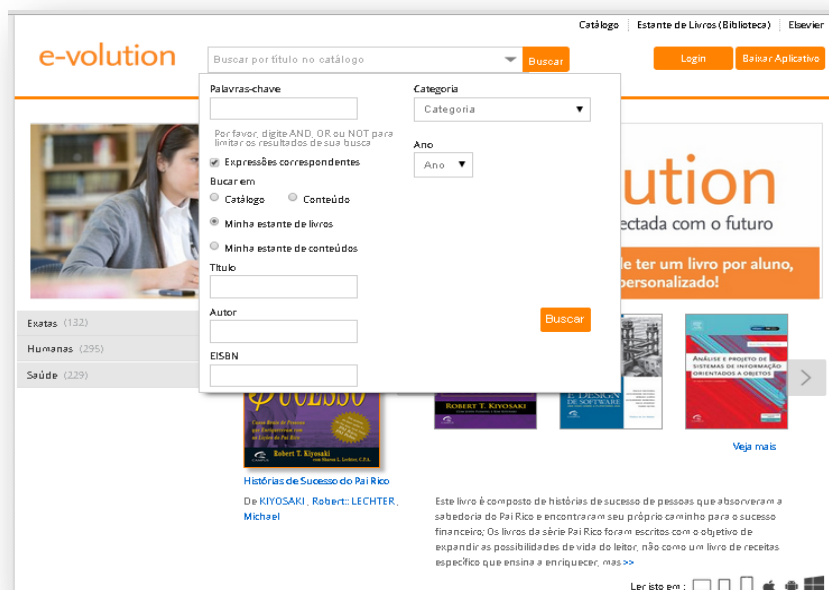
Catálogo | Estante de Livros (Biblioteca) | Elsevier

e-volution

Buscar por título no catálogo
Buscar
Login
Baixar Aplicativo

Palavras-chave

Por favor, digite AND, OR ou NOT para limitar os resultados de sua busca

Expressões correspondentes

Bucar em
Catálogo
Conteúdo
Minha estante de livros
Minha estante de conteúdos

Título

Autor

EISBN

Categoria
Categoria

Ano
Ano

Buscar

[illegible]olution
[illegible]ectada com o futuro
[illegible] ter um livro por aluno, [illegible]ersonalizado!

Exatas (132)
Humanas (295)
Saúde (229)

ROBERT T. KIYOSAKI

Análise e projeto de sistemas de informação orientados a objetos

Veja mais

Histórias de Sucesso do Pai Rico
De KIYOSAKI , Robert:: LECHTER, Michael

Este livro é composto de histórias de sucesso de pessoas que absorveram a sabedoria do Pai Rico e encontraram seu próprio caminho para o sucesso financeiro; Os livros da série Pai Rico foram escritos com o objetivo de expandir as possibilidades de vida do leitor, não como um livro de receitas específico que ensina a enriquecer, mas >>

Ler isto em :